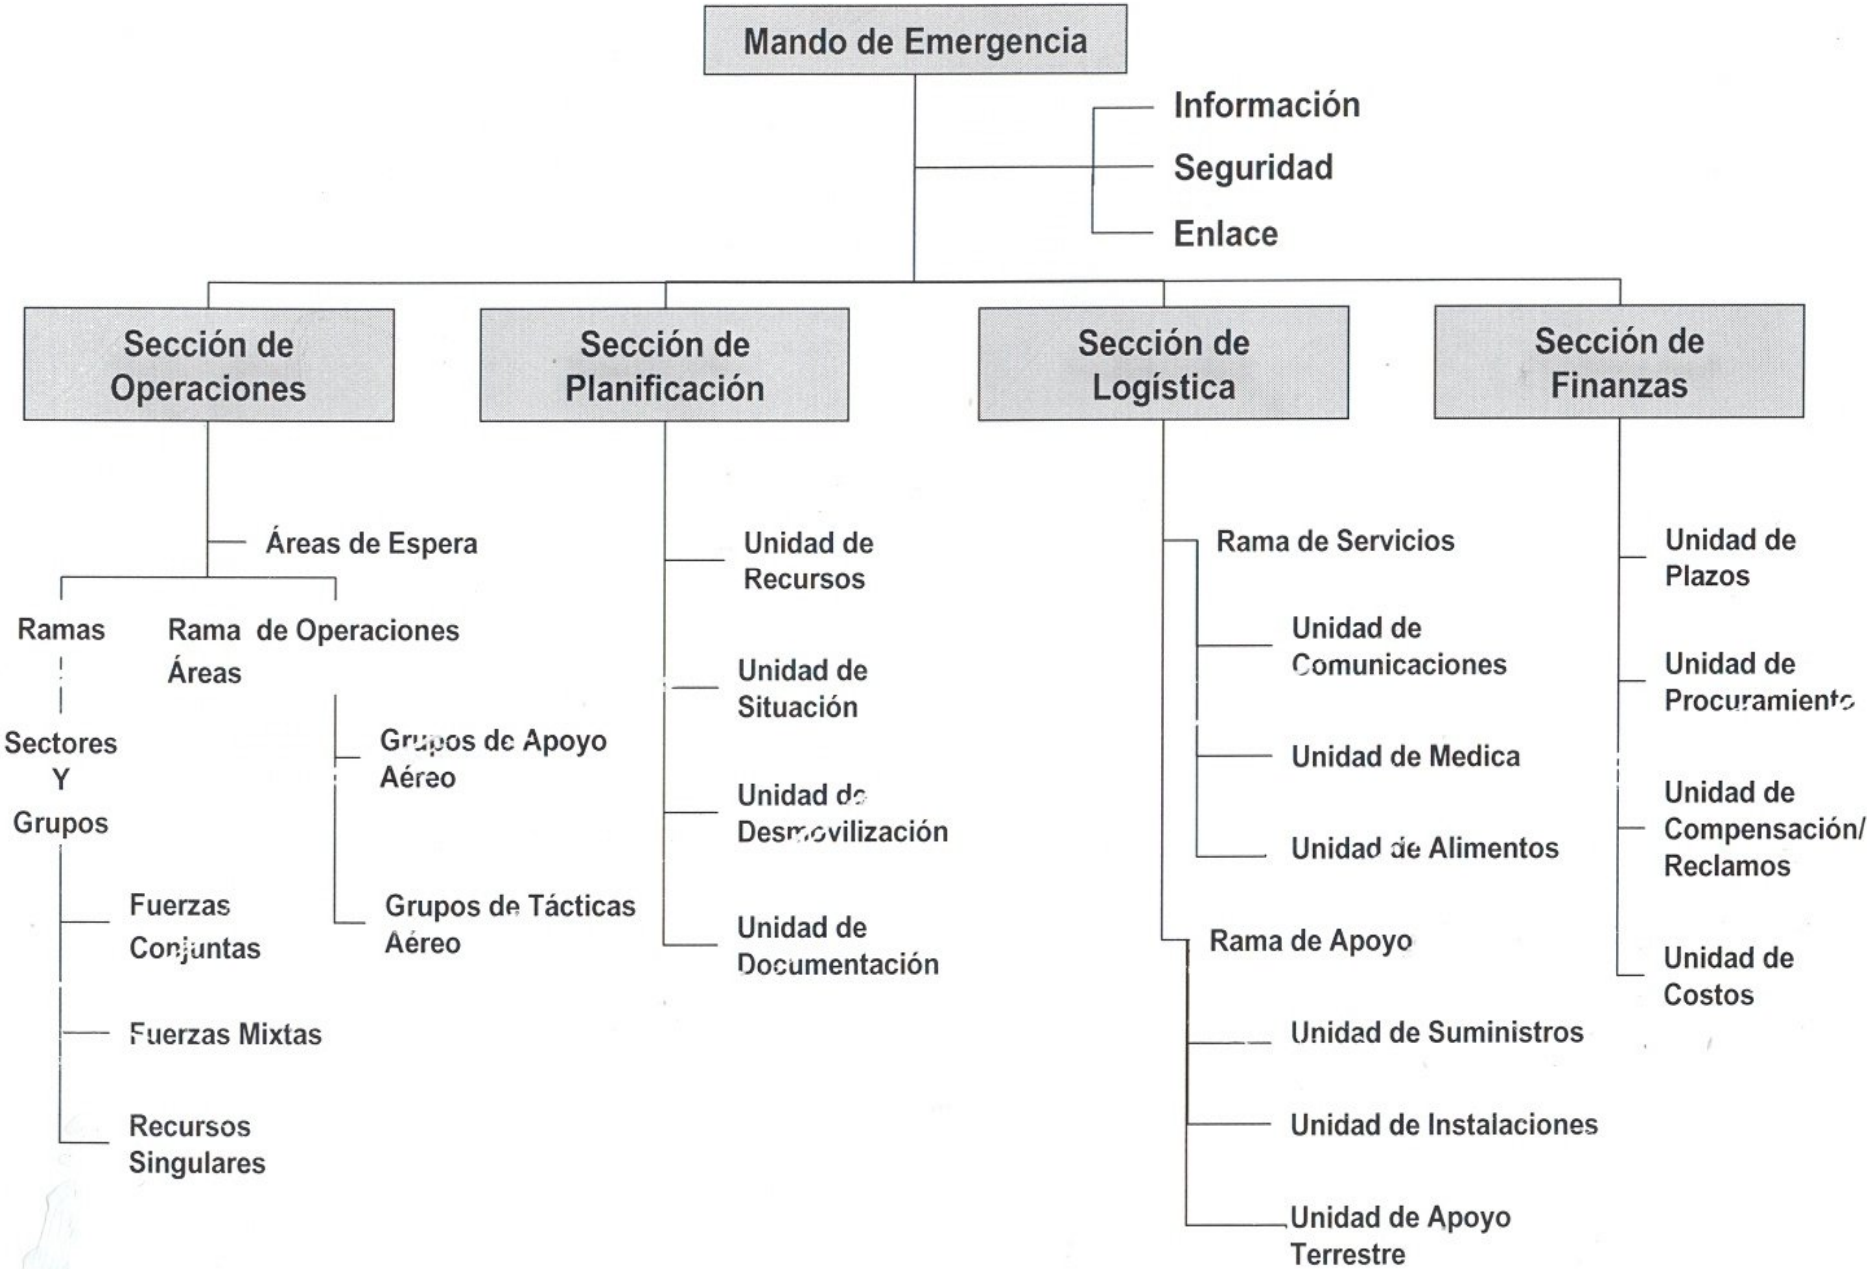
Mando de Emergencia

Información
Seguridad
Enlace

Sección de Operaciones

Áreas de Espera

Ramas

Sectores Y Grupos

Fuerzas Conjuntas

Fuerzas Mixtas

Recursos Singulares

Rama de Operaciones Áreas

Grupos de Apoyo Aéreo

Grupos de Tácticas Aéreo

Sección de Planificación

Unidad de Recursos

Unidad de Situación

Unidad de Desmovilización

Unidad de Documentación

Sección de Logística

Rama de Servicios

Unidad de Comunicaciones

Unidad de Medica

Unidad de Alimentos

Rama de Apoyo

Unidad de Suministros

Unidad de Instalaciones

Unidad de Apoyo Terrestre

Sección de Finanzas

Unidad de Plazos

Unidad de Procuramiento

Unidad de Compensación/ Reclamos

Unidad de Costos